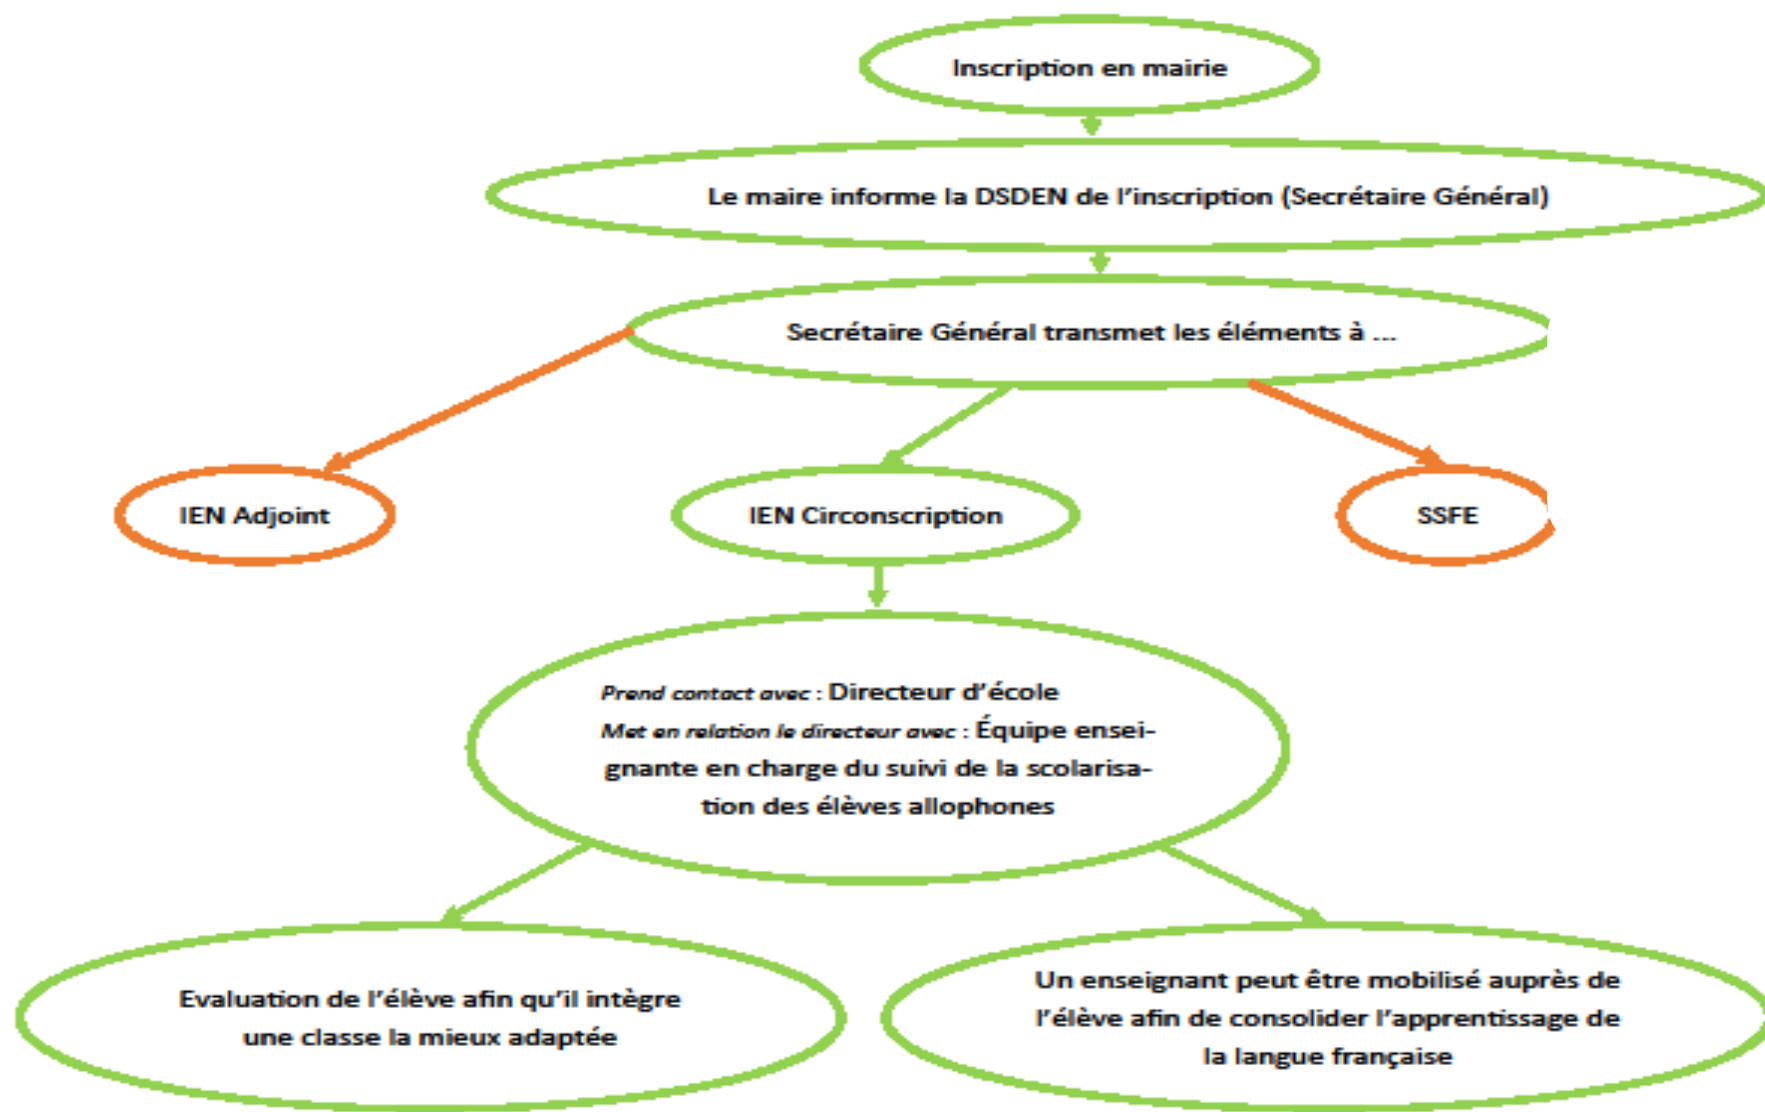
Inscription en mairie

Le maire informe la DSDEN de l'inscription (Secrétaire Général)

Secrétaire Général transmet les éléments à ...

IEN Adjoint

IEN Circonscription

SSFE

Prend contact avec : Directeur d'école
Met en relation le directeur avec : Équipe enseignante en charge du suivi de la scolarisation des élèves allophones

Evaluation de l'élève afin qu'il intègre une classe la mieux adaptée

Un enseignant peut être mobilisé auprès de l'élève afin de consolider l'apprentissage de la langue française